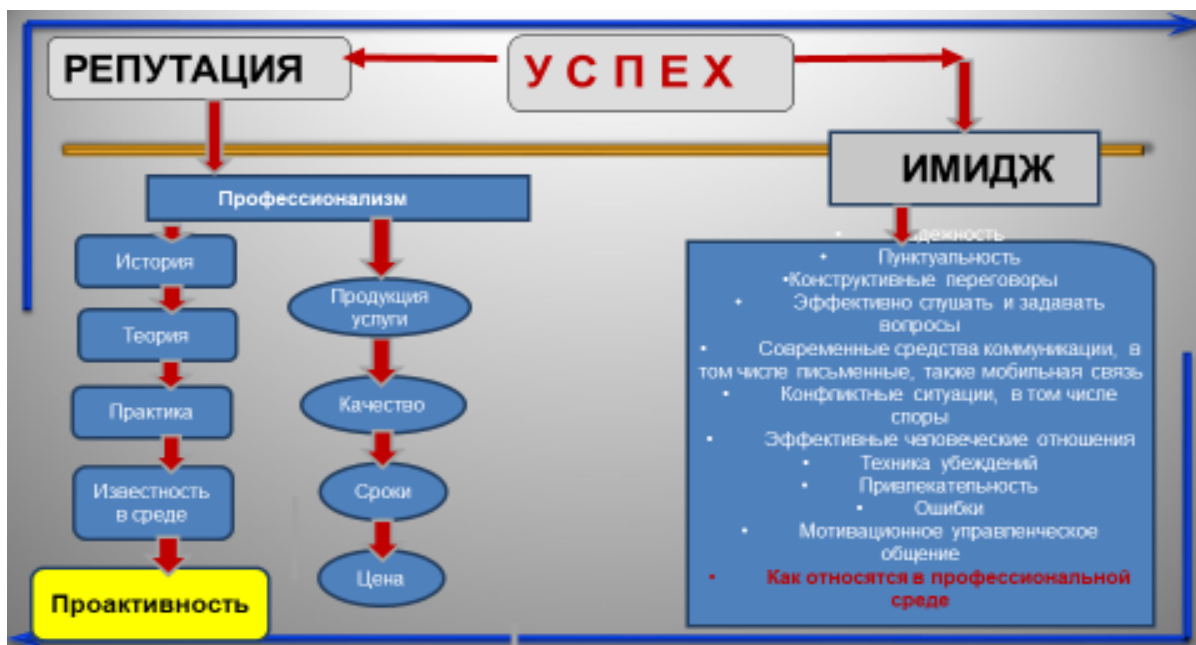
РЕПУТАЦИЯ

У С П Е Х

ИМИДЖ

Профессионализм

История

Теория

Практика

Известность в среде

Проактивность

Продукция услуги

Качество

Сроки

Цена

• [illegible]дежность
• Пунктуальность
•Конструктивные переговоры
• Эффективно слушать и задавать вопросы
• Современные средства коммуникации, в том числе письменные, также мобильная связь
• Конфликтные ситуации, в том числе споры
• Эффективные человеческие отношения
• Техника убеждений
• Привлекательность
• Ошибки
• Мотивационное управленческое общение
• Как относятся в профессиональной среде